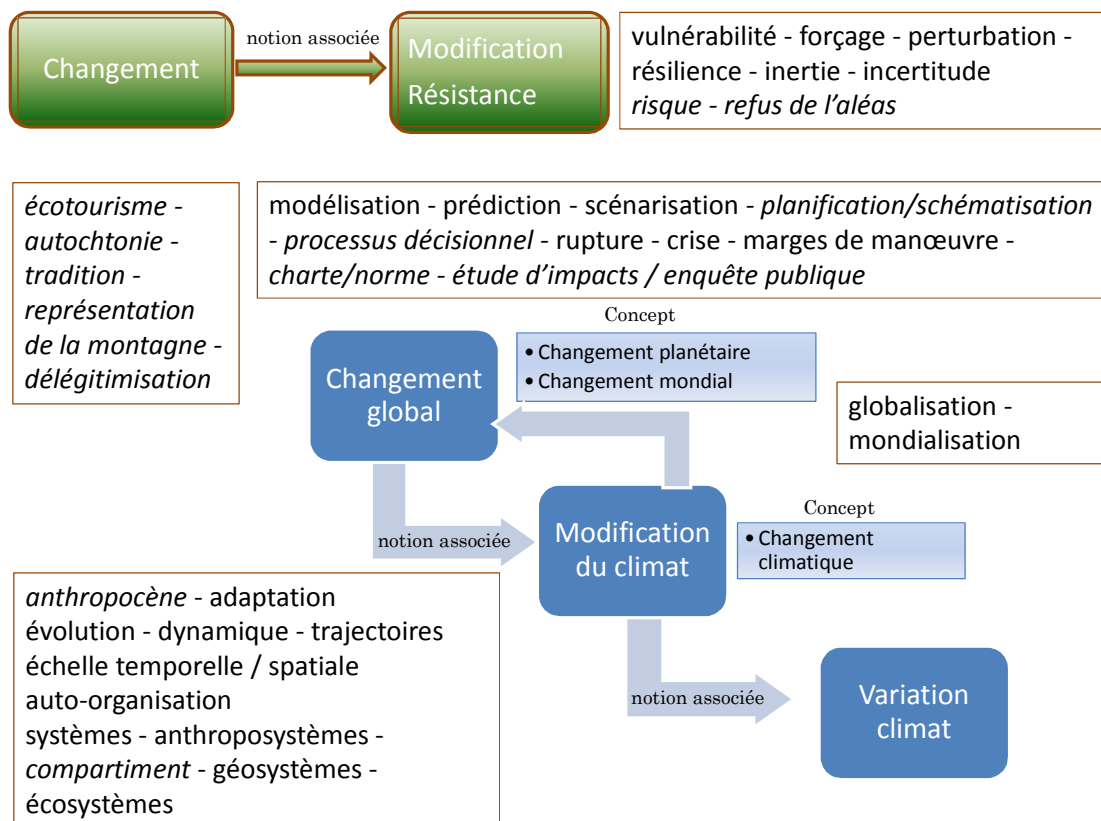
Changement

notion associée

Modification
Résistance

vulnérabilité - forçage - perturbation - résilience - inertie - incertitude
*risque - refus de l'aléas*

*écotourisme - autochtonie - tradition - représentation de la montagne - délégitimisation*

modélisation - prédiction - scénarisation - *planification/schématisation - processus décisionnel* - rupture - crise - marges de manœuvre - *charte/norme - étude d'impacts / enquête publique*

Concept

- Changement planétaire
- Changement mondial

Changement global

globalisation - mondialisation

notion associée

Modification du climat

Concept

- Changement climatique

*anthropocène* - adaptation
évolution - dynamique - trajectoires
échelle temporelle / spatiale
auto-organisation
systèmes - anthroposystèmes - *compartiment* - géosystèmes - écosystèmes

notion associée

Variation climat